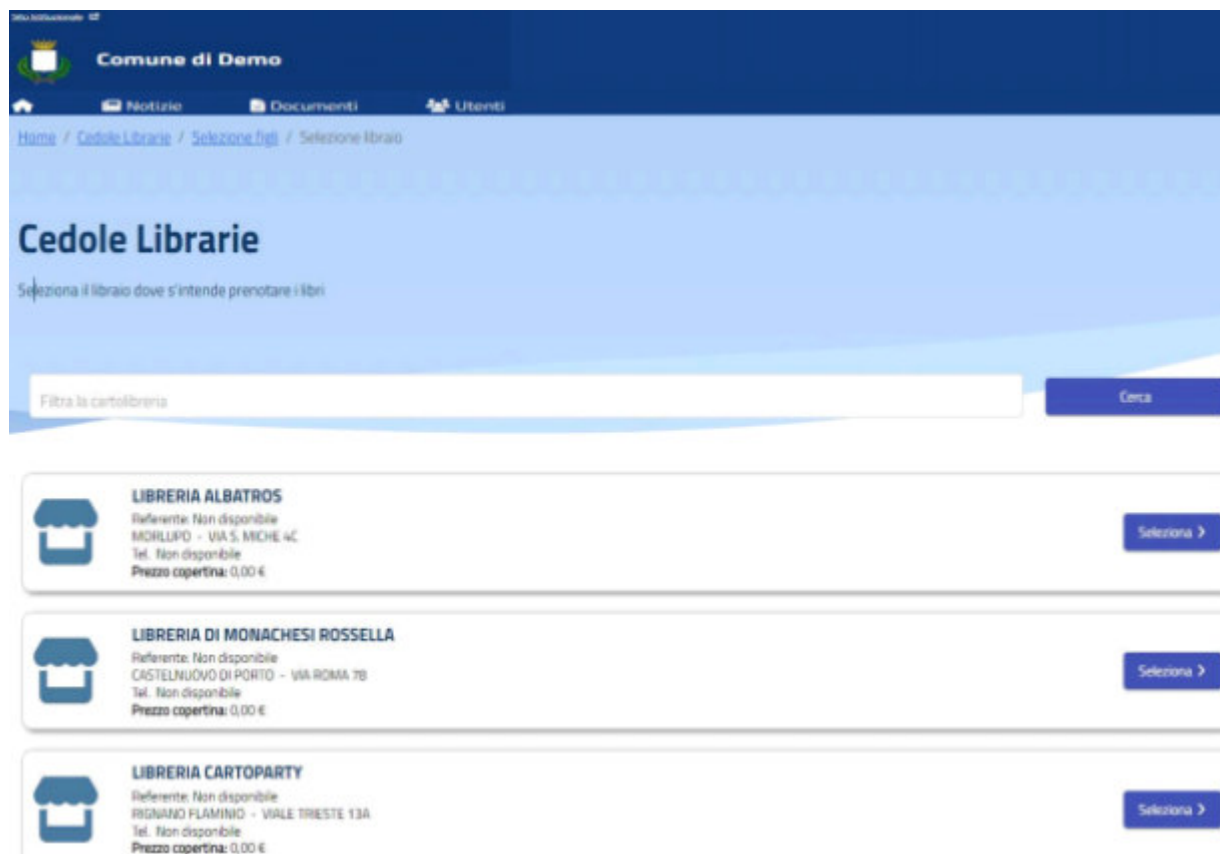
Sito istituzionale

Comune di Demo

Notizie Documenti Utenti

Home / Cedole Librarie / Selezione figli / Selezione libraio

Cedole Librarie

Seleziona il libraio dove s'intende prenotare i libri

Filtra la cartolibreria

Cerca

LIBRERIA ALBATROS
Referente: Non disponibile
MORLUPO - VIA S. MICHE 4C
Tel. Non disponibile
Prezzo copertina: 0,00 €

Seleziona >

LIBRERIA DI MONACHESI ROSSELLA
Referente: Non disponibile
CASTELNUOVO DI PORTO - VIA ROMA 78
Tel. Non disponibile
Prezzo copertina: 0,00 €

Seleziona >

LIBRERIA CARTOPARTY
Referente: Non disponibile
RIGNANO FLAMINIO - VIALE TRIESTE 13A
Tel. Non disponibile
Prezzo copertina: 0,00 €

Seleziona >